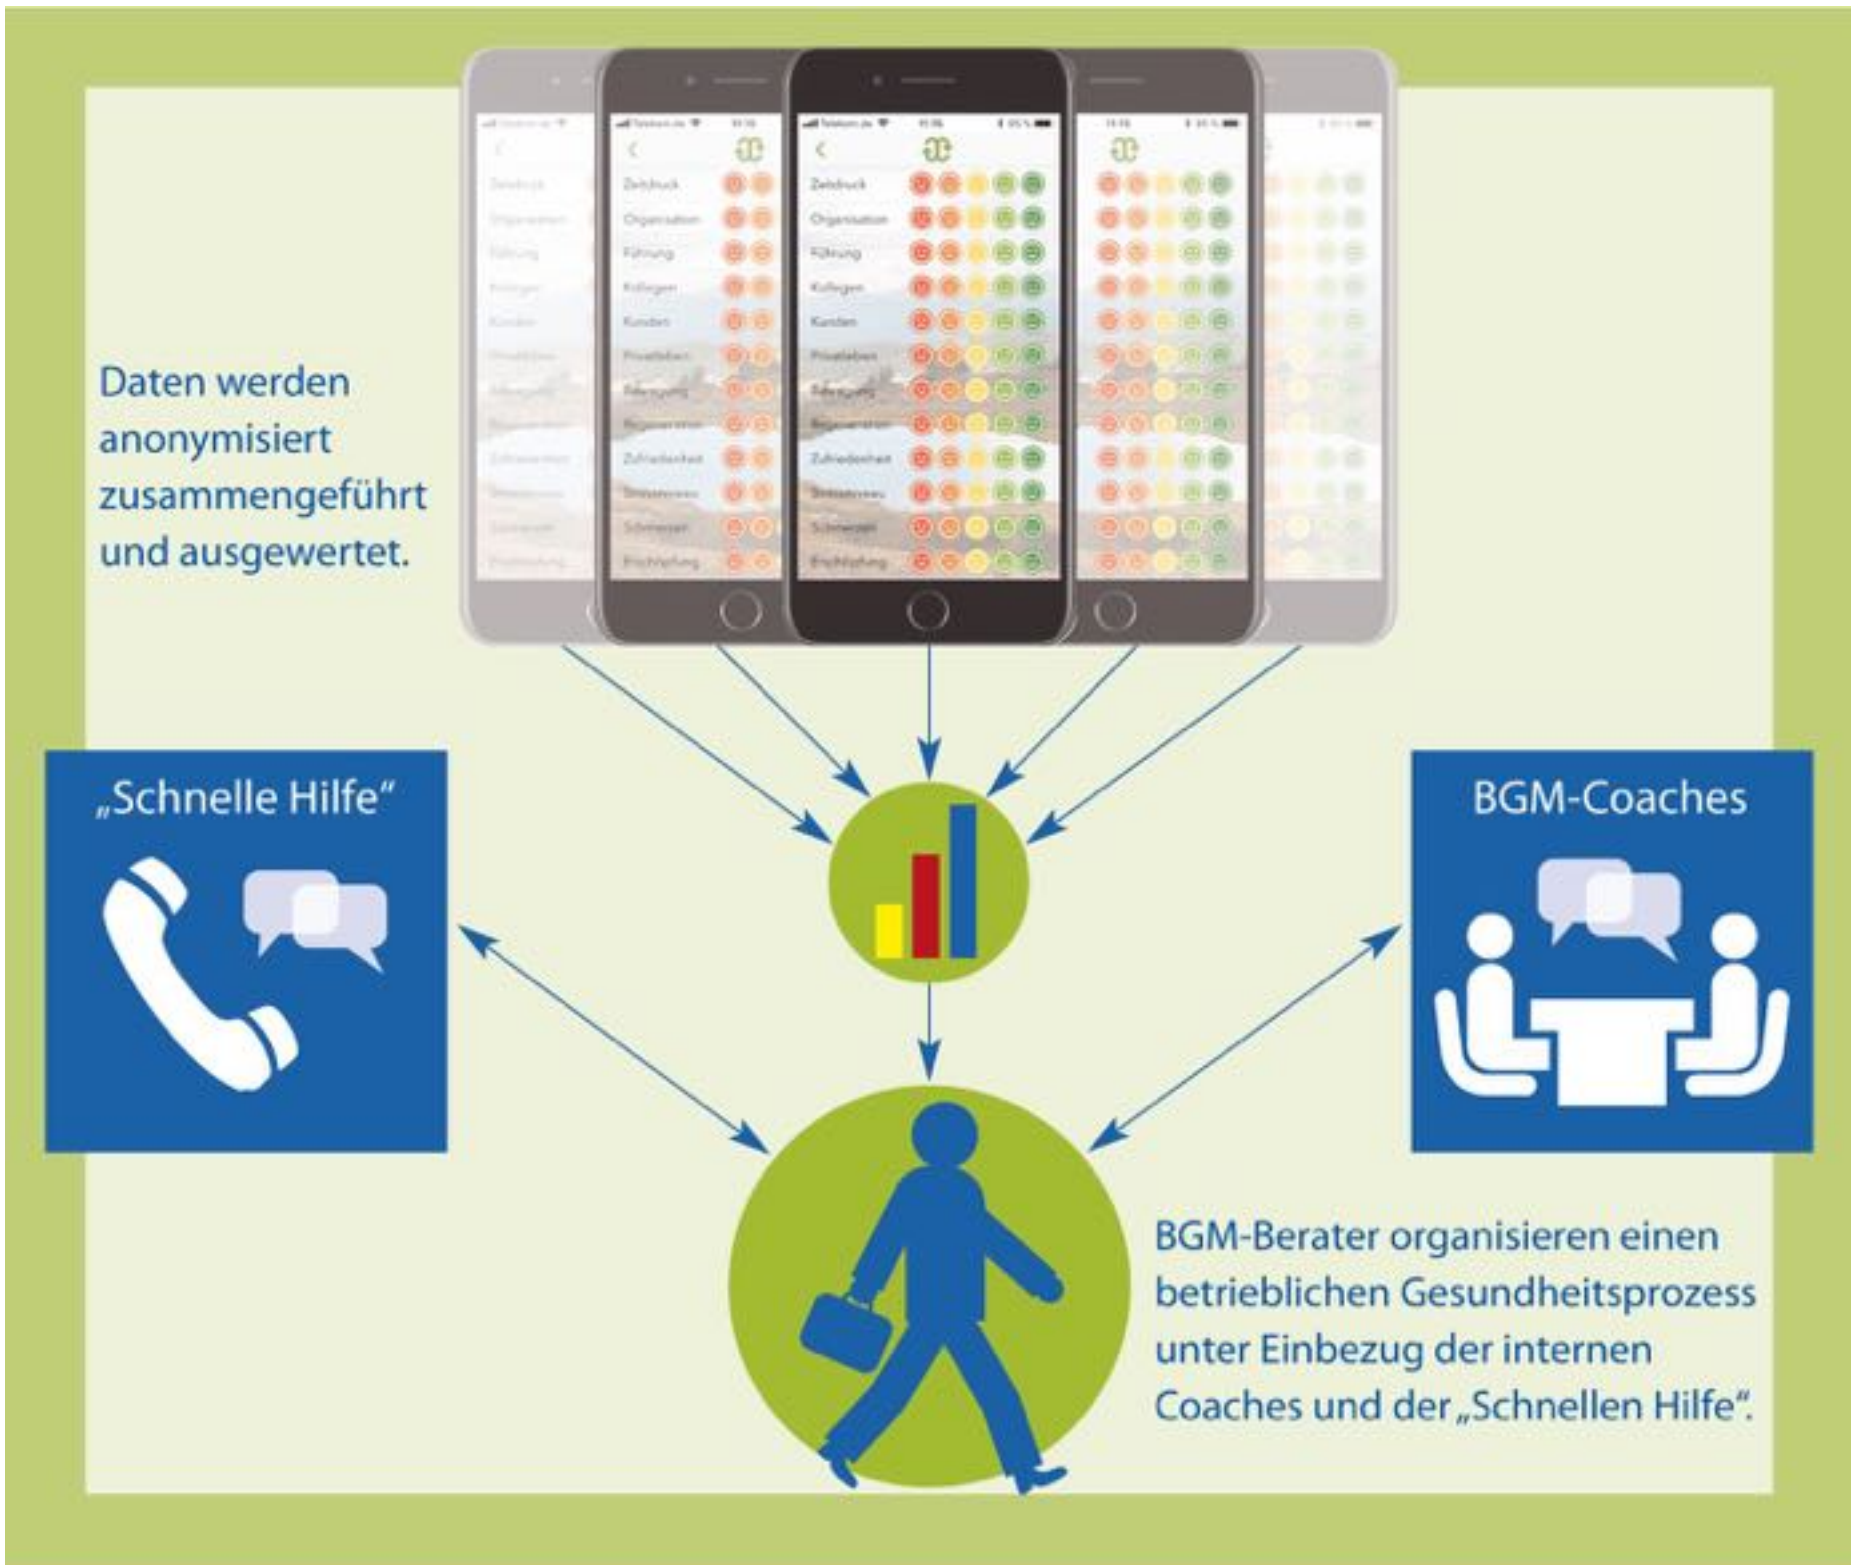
Zeitdruck
Organisation
Führung
Kollegen
Kunden
Privatleben
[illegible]
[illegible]
Zufriedenheit
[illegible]
Schmerzen
Erschöpfung

Daten werden anonymisiert zusammengeführt und ausgewertet.

„Schnelle Hilfe“

BGM-Coaches

BGM-Berater organisieren einen betrieblichen Gesundheitsprozess unter Einbezug der internen Coaches und der „Schnellen Hilfe“.